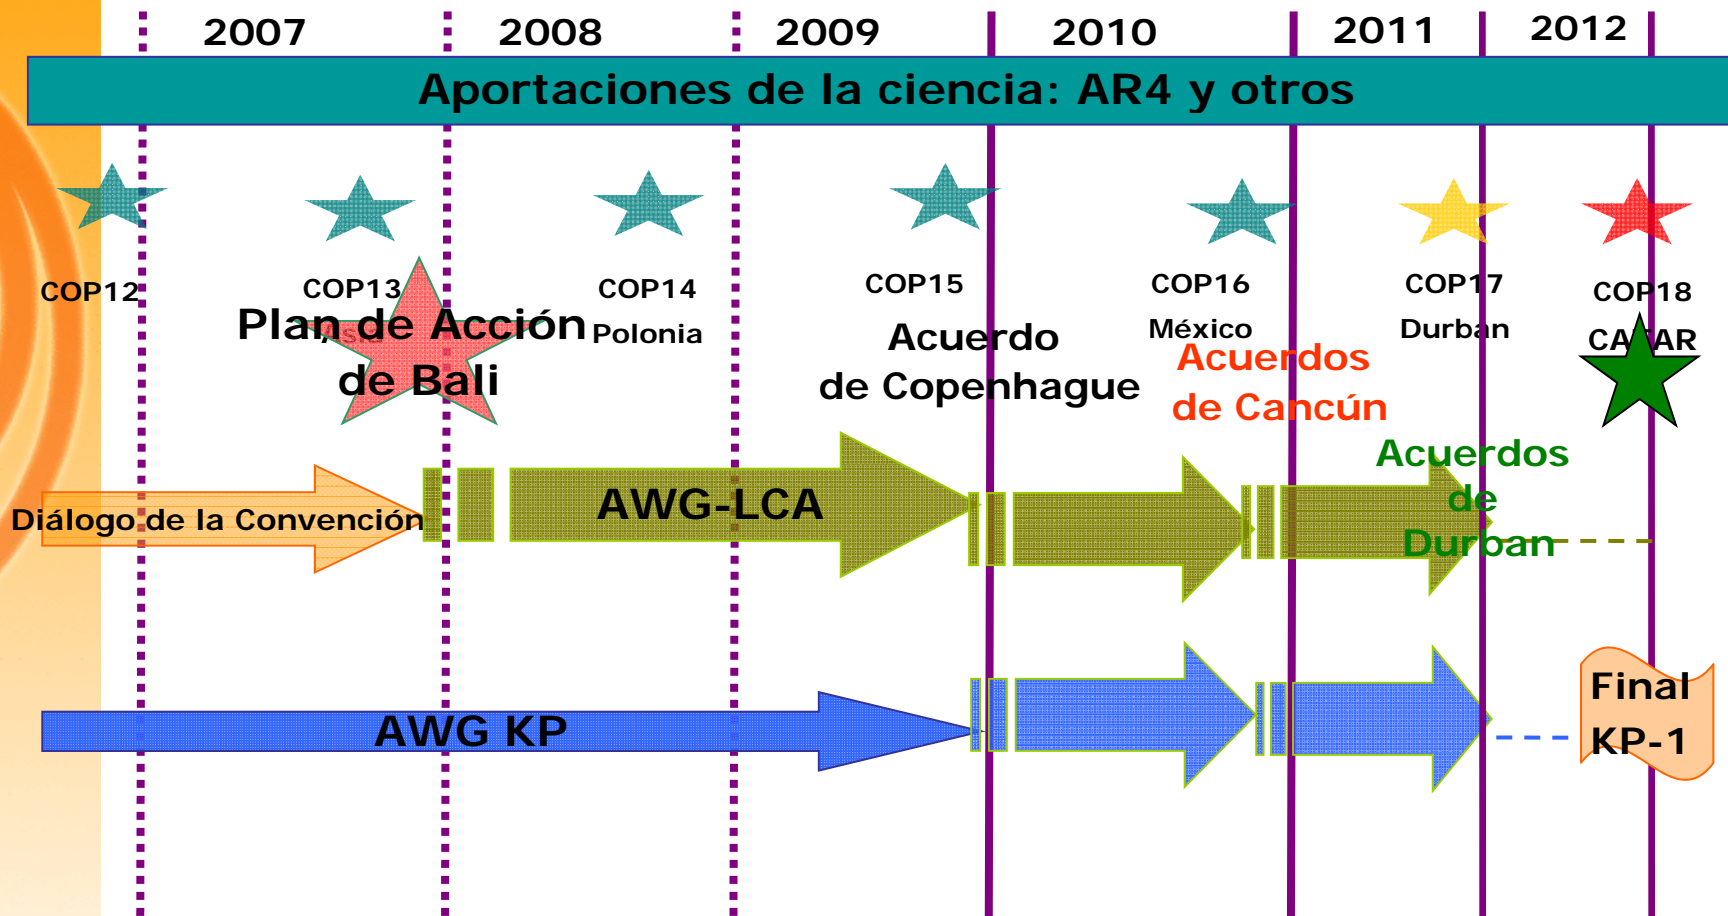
2007 2008 2009 2010 2011 2012

Aportaciones de la ciencia: AR4 y otros

COP12

COP13

Plan de Acción de Bali

COP14 Polonia

COP15

Acuerdo de Copenhague

COP16 México

Acuerdos de Cancún

COP17 Durban

Acuerdos de Durban

COP18 CATAR

Diálogo de la Convención

AWG-LCA

AWG KP

Final KP-1